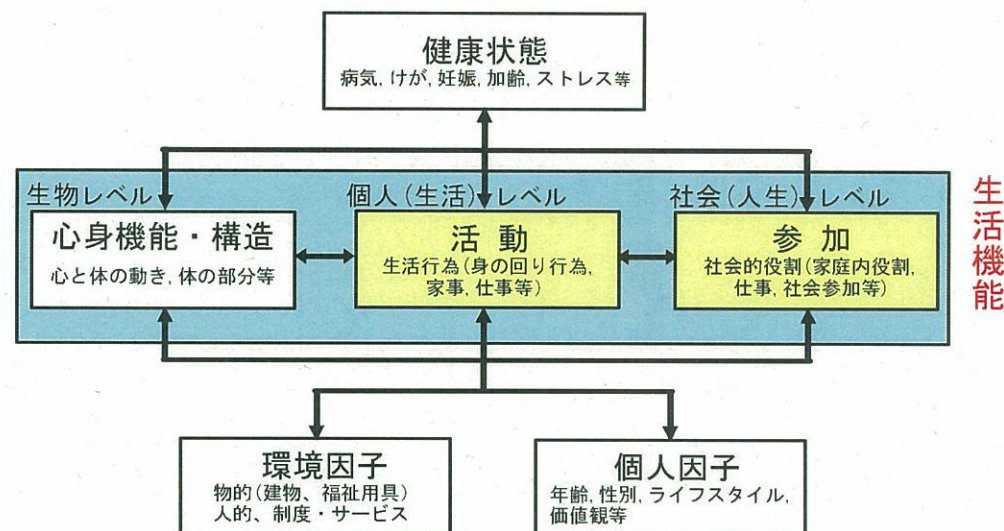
健康状態
病気, けが, 妊娠, 加齢, ストレス等

生物レベル
心身機能・構造
心と体の動き, 体の部分等

個人(生活)レベル
活 動
生活行為(身の回り行為, 家事, 仕事等)

社会(人生)レベル
参 加
社会的役割(家庭内役割, 仕事, 社会参加等)

生活機能

環境因子
物的(建物、福祉用具)
人的、制度・サービス

個人因子
年齢, 性別, ライフスタイル, 価値観等